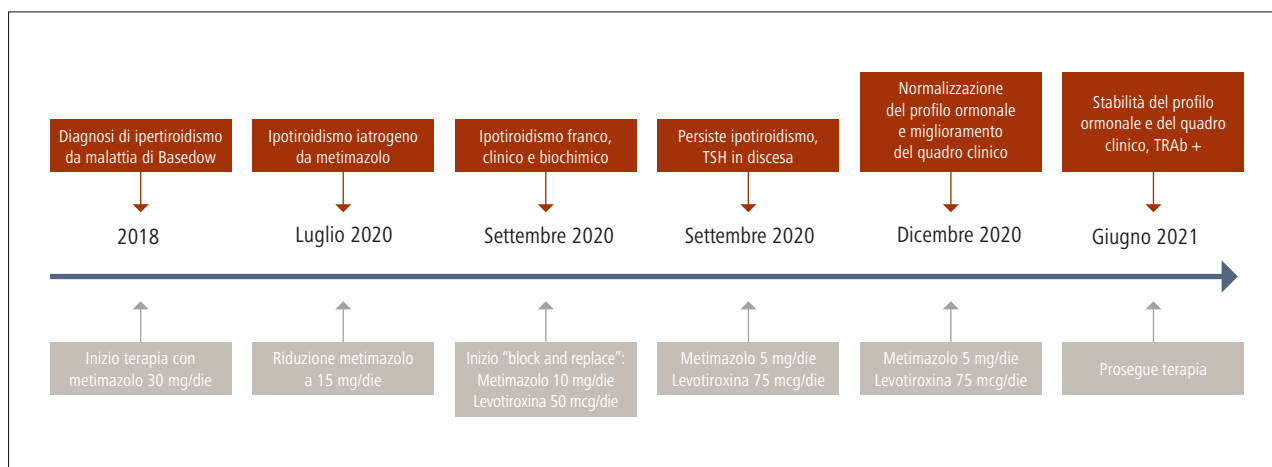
Diagnosi di ipertiroidismo da malattia di Basedow

2018

Inizio terapia con metimazolo 30 mg/die

Ipotiroidismo iatrogeno da metimazolo

Luglio 2020

Riduzione metimazolo a 15 mg/die

Ipotiroidismo franco, clinico e biochimico

Settembre 2020

Inizio "block and replace": Metimazolo 10 mg/die Levotiroxina 50 mcg/die

Persiste ipotiroidismo, TSH in discesa

Settembre 2020

Metimazolo 5 mg/die Levotiroxina 75 mcg/die

Normalizzazione del profilo ormonale e miglioramento del quadro clinico

Dicembre 2020

Metimazolo 5 mg/die Levotiroxina 75 mcg/die

Stabilità del profilo ormonale e del quadro clinico, TRAb +

Giugno 2021

Prosegue terapia